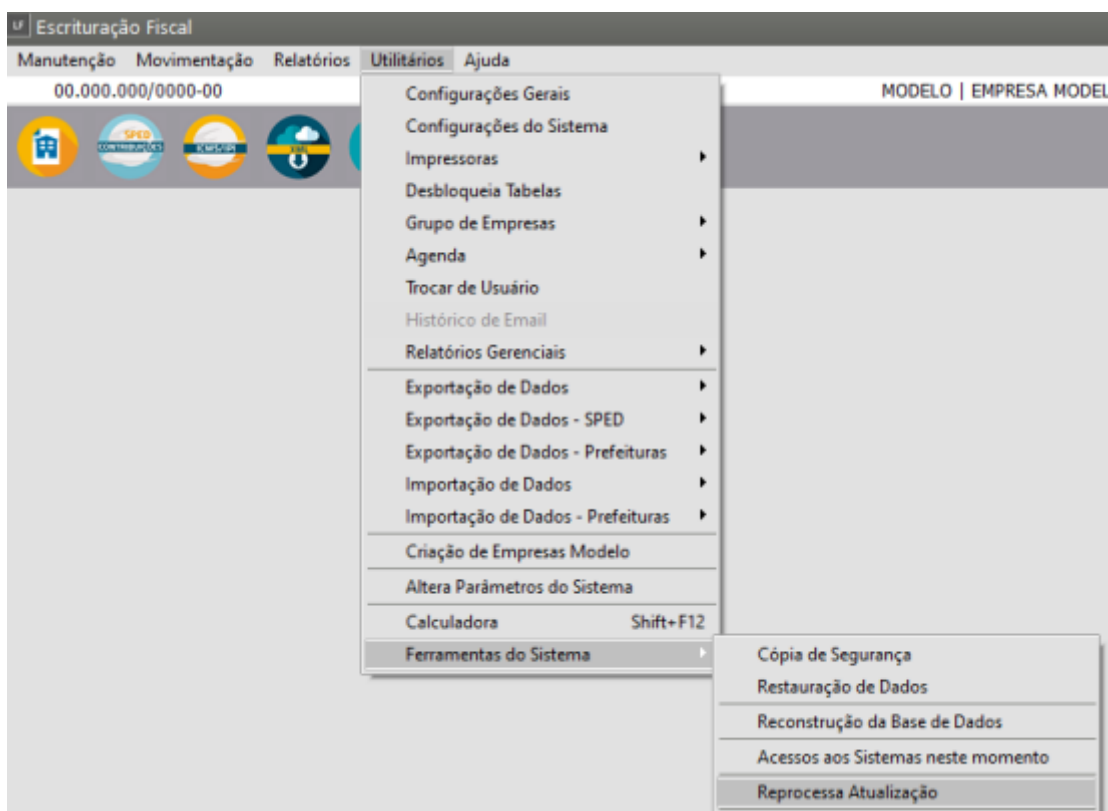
LF Escrituração Fiscal

Manutenção Movimentação Relatórios Utilitários Ajuda

00.000.000/0000-00

MODELO | EMPRESA MODEL

SPED CONTRIBUIÇÕES

ICMS/IPI

XML

Configurações Gerais
Configurações do Sistema
Impressoras
Desbloqueia Tabelas
Grupo de Empresas
Agenda
Trocar de Usuário
Histórico de Email
Relatórios Gerenciais
Exportação de Dados
Exportação de Dados - SPED
Exportação de Dados - Prefeituras
Importação de Dados
Importação de Dados - Prefeituras
Criação de Empresas Modelo
Altera Parâmetros do Sistema
Calculadora Shift+F12
Ferramentas do Sistema

Cópia de Segurança
Restauração de Dados
Reconstrução da Base de Dados
Acessos aos Sistemas neste momento
Reprocessa Atualização